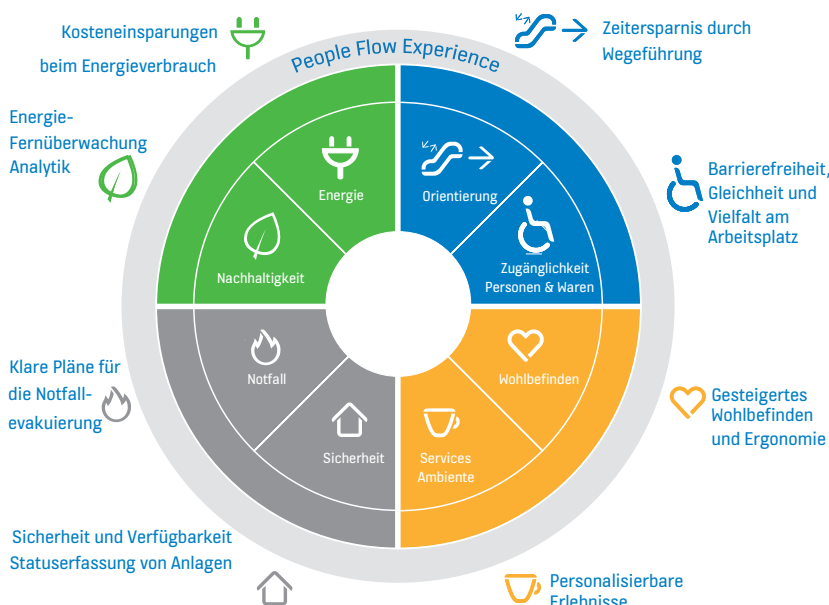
Kosteneinsparungen beim Energieverbrauch

Zeitersparnis durch Wegeführung

People Flow Experience

Energie-Fernüberwachung Analytik

Energie

Orientierung

Barrierefreiheit, Gleichheit und Vielfalt am Arbeitsplatz

Nachhaltigkeit

Zugänglichkeit Personen & Waren

Klare Pläne für die Notfallevakuierung

Notfall

Wohlbefinden

Gesteigertes Wohlbefinden und Ergonomie

Sicherheit

Services Ambiente

Sicherheit und Verfügbarkeit Statuserfassung von Anlagen

Personalisierbare Erlebnisse